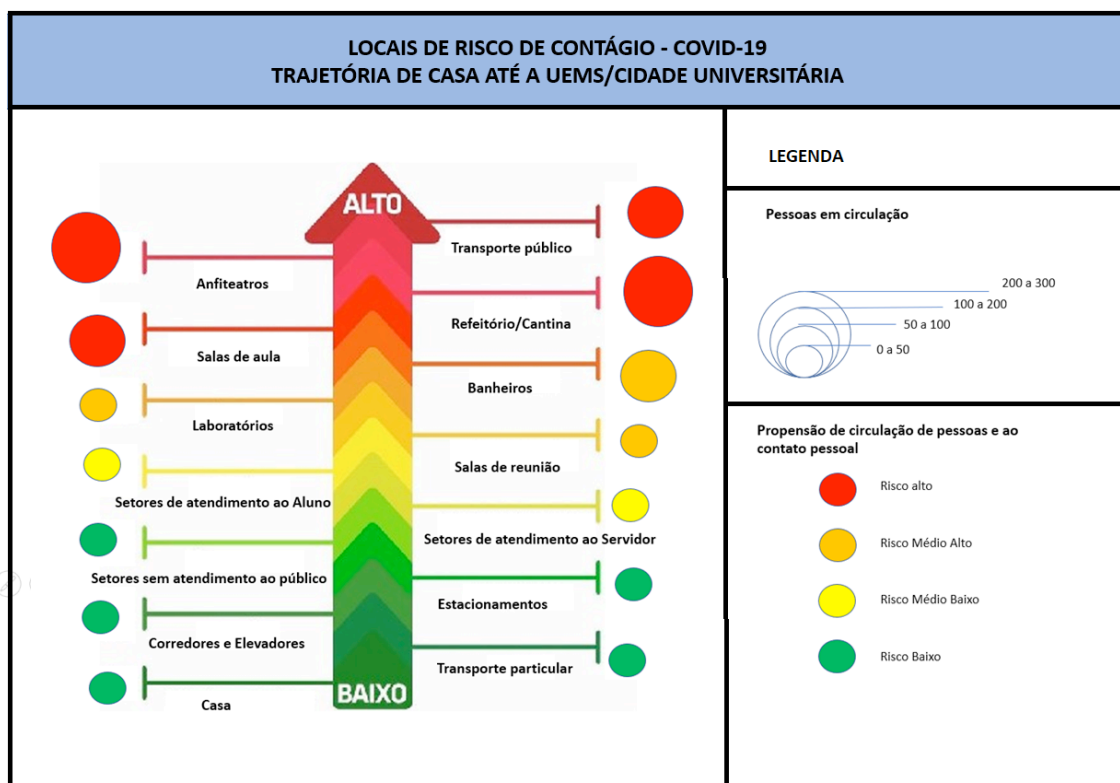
LOCAIS DE RISCO DE CONTÁGIO - COVID-19
TRAJETÓRIA DE CASA ATÉ A UEMS/CIDADE UNIVERSITÁRIA

ALTO

Anfiteatros

Salas de aula

Laboratórios

Setores de atendimento ao Aluno

Setores sem atendimento ao público

Corredores e Elevadores

Casa

Transporte público

Refeitório/Cantina

Banheiros

Salas de reunião

Setores de atendimento ao Servidor

Estacionamentos

Transporte particular

BAIXO

LEGENDA

Pessoas em circulação

200 a 300
100 a 200
50 a 100
0 a 50

Propensão de circulação de pessoas e ao contato pessoal

Risco alto

Risco Médio Alto

Risco Médio Baixo

Risco Baixo